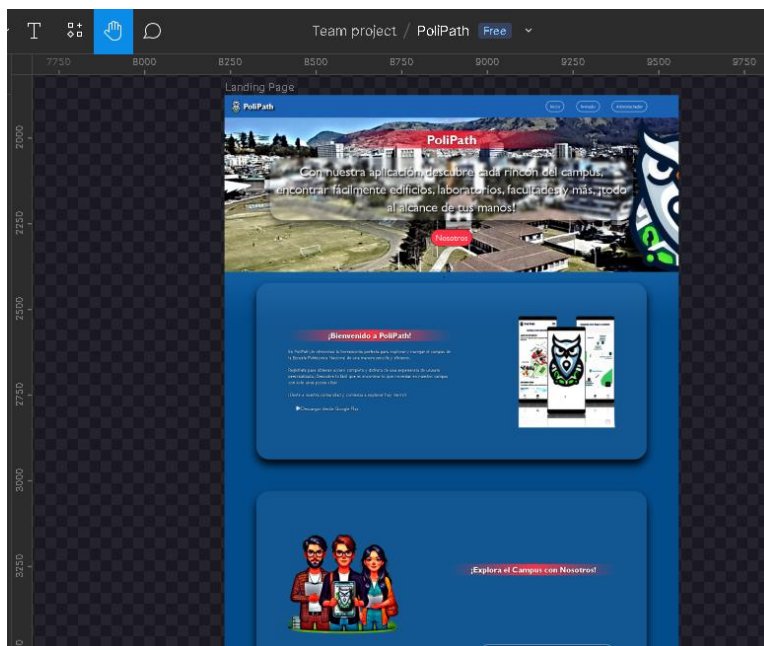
Team project / PoliPath Free

7750 8000 8250 8500 8750 9000 9250 9500 9750

2000 2250 2500 2750 3000 3250

Landing Page

PoliPath

Inicio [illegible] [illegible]

PoliPath

Con nuestra aplicación, descubre cada rincón del campus, encontrar fácilmente edificios, laboratorios, facultades y más, ¡todo al alcance de tus manos!

Nosotros

¡Bienvenido a PoliPath!

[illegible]

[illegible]

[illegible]

Descargar desde Google Play

¡Explora el Campus con Nosotros!